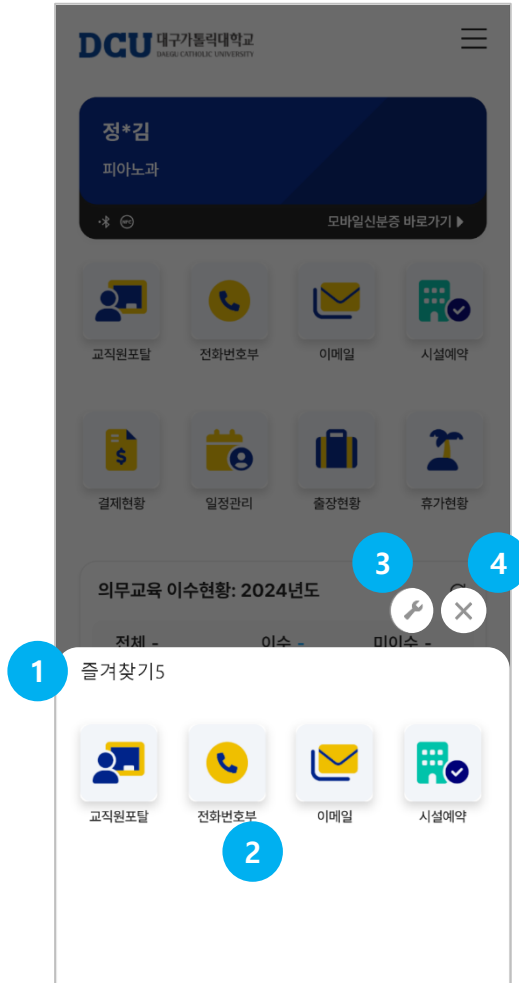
DCU 대구가톨릭대학교
DAEGU CATHOLIC UNIVERSITY

정*김
피아노과

모바일신분증 바로가기 ▶

교직원포탈
전화번호부
이메일
시설예약

결제현황
일정관리
출장현황
휴가현황

3
4

의무교육 이수현황: 2024년도

전체 -
이수 -
미이수 -

1
즐겨찾기5

교직원포탈
전화번호부
이메일
시설예약

2